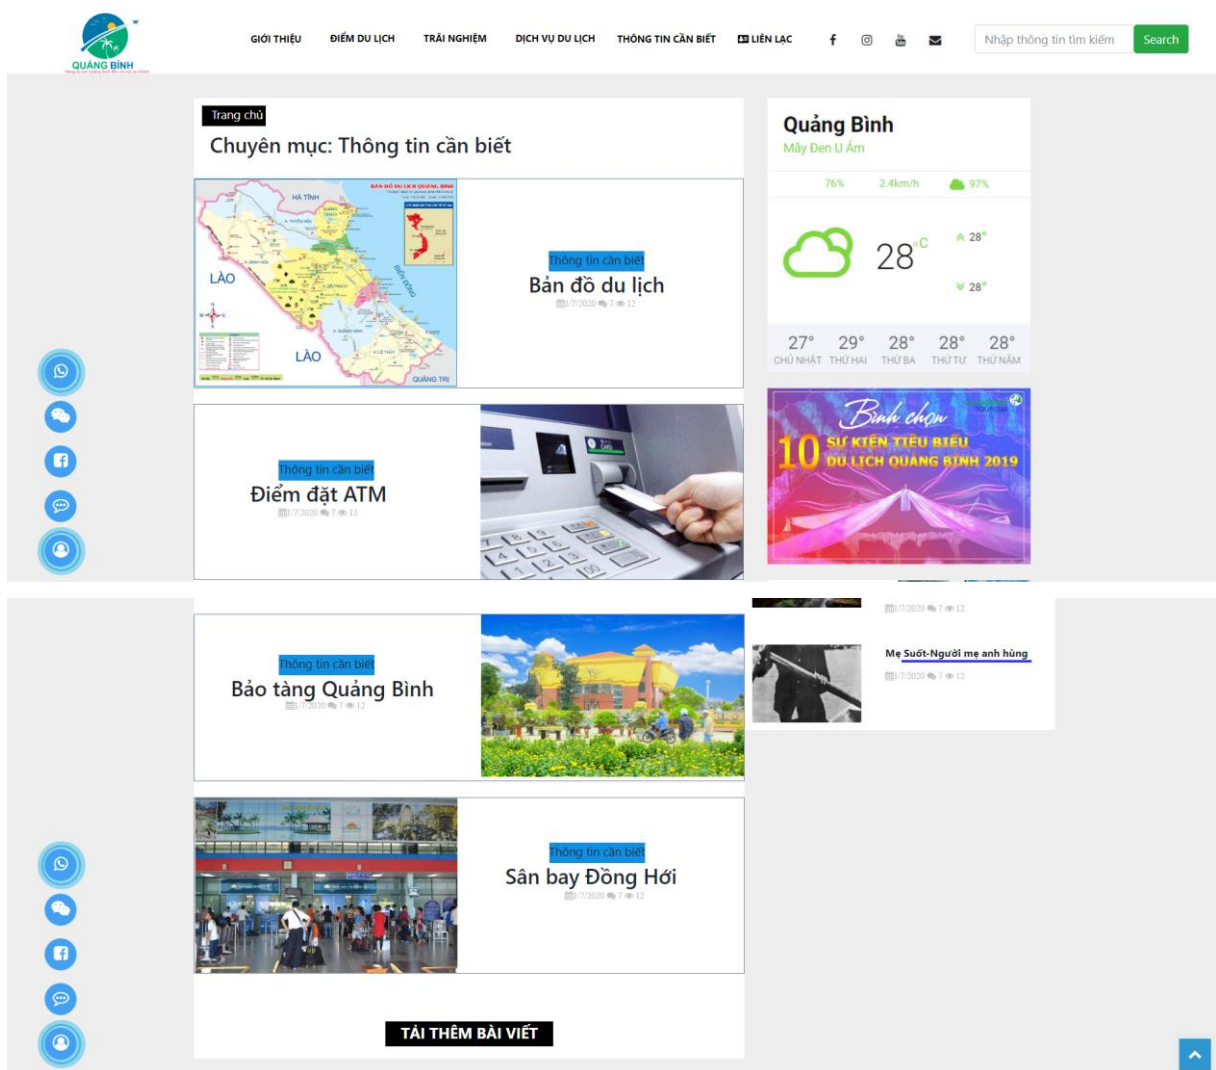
QUẢNG BÌNH

GIỚI THIỆU ĐIỂM DU LỊCH TRẢI NGHIỆM DỊCH VỤ DU LỊCH THÔNG TIN CẦN BIẾT LIÊN LẠC

Nhập thông tin tìm kiếm Search

Trang chủ

Chuyên mục: Thông tin cần biết

BẢN ĐỒ DU LỊCH QUẢNG BÌNH

HÀ TĨNH

LÀO

BIỂN ĐÔNG

LÀO

QUẢNG TRỊ

Thông tin cần biết

Bản đồ du lịch

1/7/2020 7 12

Thông tin cần biết

Điểm đặt ATM

1/7/2020 7 12

Quảng Bình

Mây Đen U Ám

76% 2.4km/h 97%

28°C

28°

28°

| 27° | 29° | 28° | 28° | 28° |
|---|---|---|---|---|
| CHỦ NHẬT | THỨ HAI | THỨ BA | THỨ TƯ | THỨ NĂM |

Bình chọn

10 SỰ KIỆN TIÊU BIỂU DU LỊCH QUẢNG BÌNH 2019

1/7/2020 7 12

Mẹ Suốt-Người mẹ anh hùng

1/7/2020 7 12

Thông tin cần biết

Bảo tàng Quảng Bình

1/7/2020 7 12

Thông tin cần biết

Sân bay Đồng Hới

1/7/2020 7 12

TẢI THÊM BÀI VIẾT